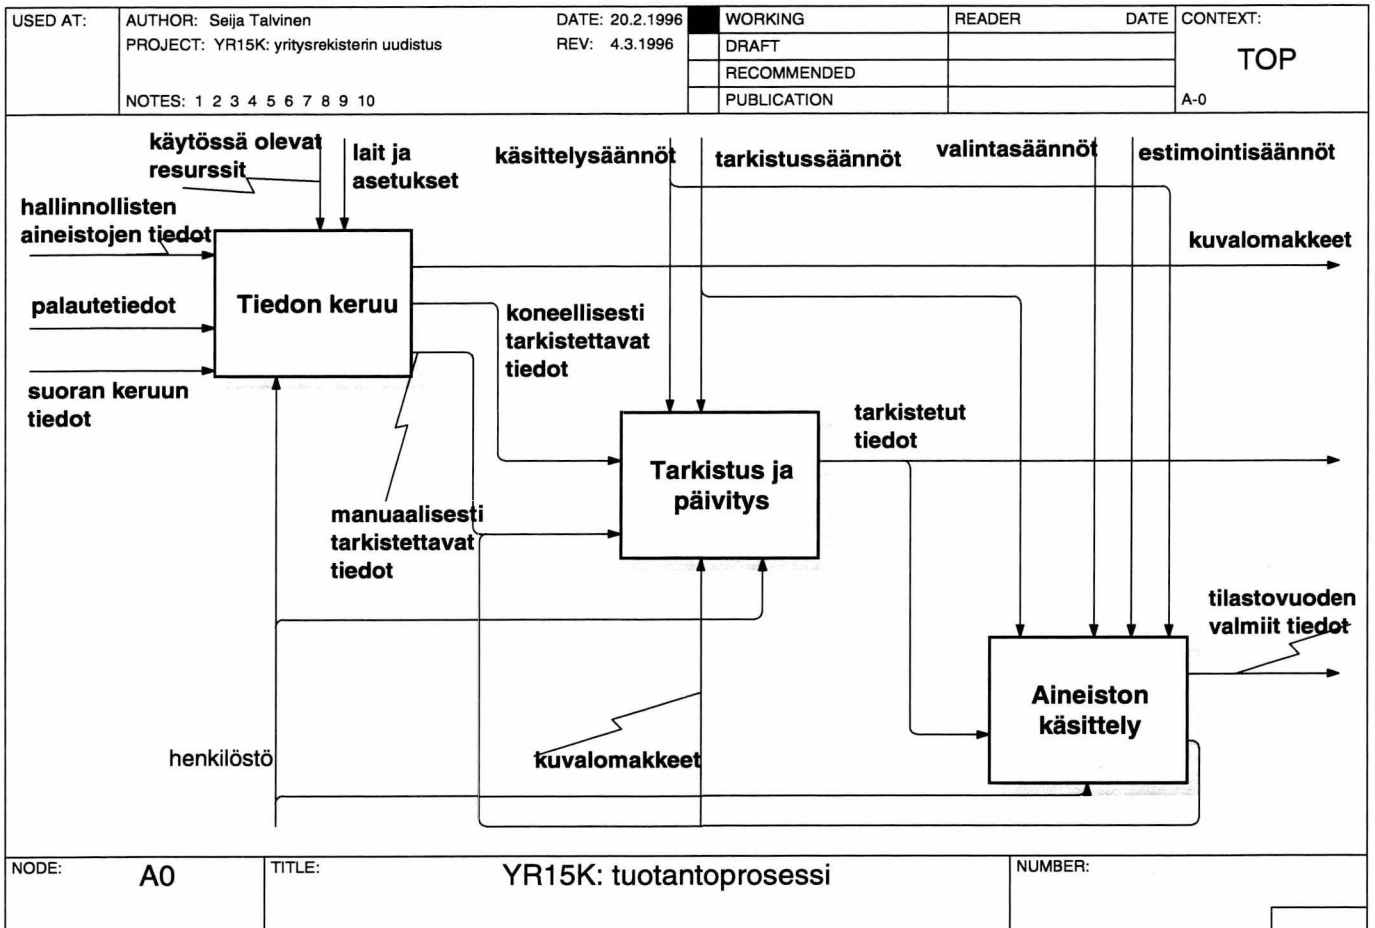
| USED AT: | AUTHOR: Seija Talvinen DATE: 20.2.1996 | WORKING | READER DATE | CONTEXT: |
|---|---|---|---|---|
| | PROJECT: YR15K: yritysrekisterin uudistus REV: 4.3.1996 | DRAFT | | TOP |
| | | RECOMMENDED | | |
| | NOTES: 1 2 3 4 5 6 7 8 9 10 | PUBLICATION | | A-0 |

käytössä olevat resurssit

lait ja asetukset

käsittelysäännöt

tarkistussäännöt

valintasäännöt

estimointisäännöt

hallinnollisten aineistojen tiedot

kuvalomakkeet

palautetiedot

Tiedon keruu

koneellisesti tarkistettavat tiedot

suoran keruun tiedot

tarkistetut tiedot

Tarkistus ja päivitys

manuaalisesti tarkistettavat tiedot

tilastovuoden valmiit tiedot

Aineiston käsittely

henkilöstö

kuvalomakkeet

| NODE: A0 | TITLE: YR15K: tuotantoprosessi | NUMBER: |
|---|---|---|